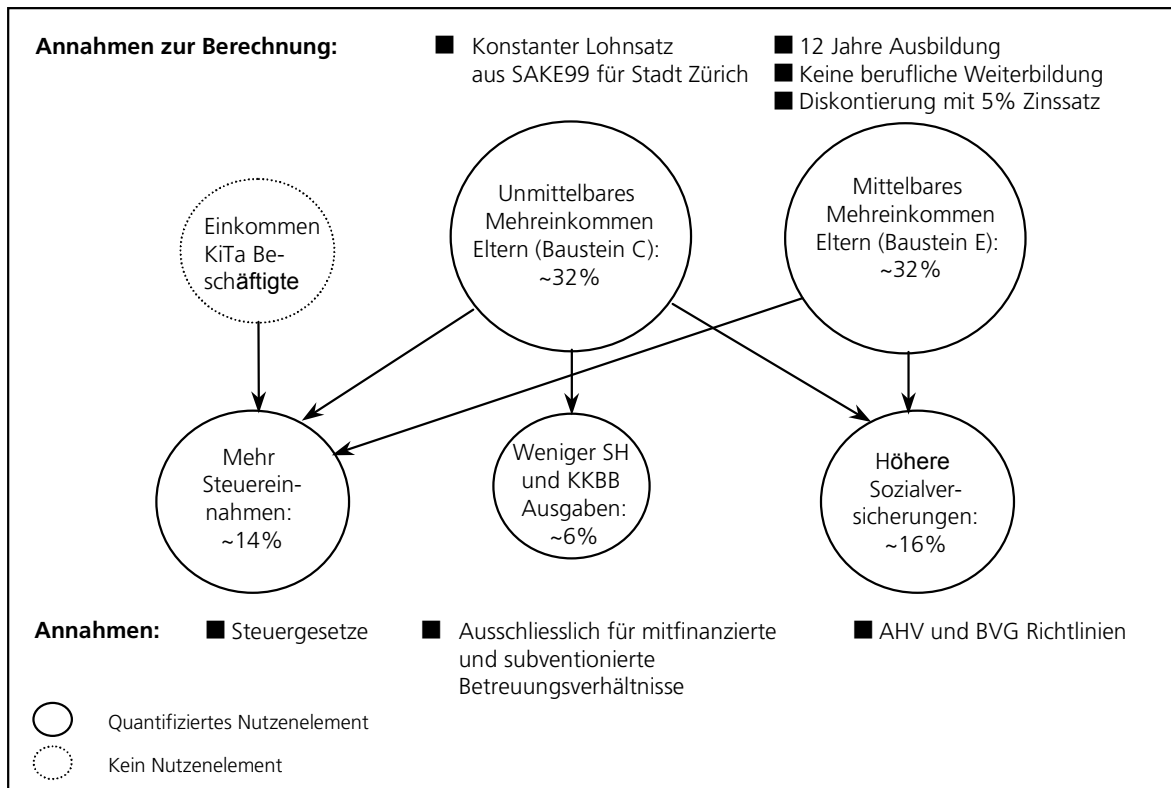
**Annahmen zur Berechnung:**

■ Konstanter Lohnsatz aus SAKE99 für Stadt Zürich

■ 12 Jahre Ausbildung
■ Keine berufliche Weiterbildung
■ Diskontierung mit 5% Zinssatz

Einkommen KiTa Beschäftigte

Unmittelbares Mehreinkommen Eltern (Baustein C): ~32%

Mittelbares Mehreinkommen Eltern (Baustein E): ~32%

Mehr Steuereinnahmen: ~14%

Weniger SH und KKBB Ausgaben: ~6%

Höhere Sozialversicherungen: ~16%

**Annahmen:** ■ Steuergesetze ■ Ausschliesslich für mitfinanzierte und subventionierte Betreuungsverhältnisse ■ AHV und BVG Richtlinien

Quantifiziertes Nutzenelement

Kein Nutzenelement